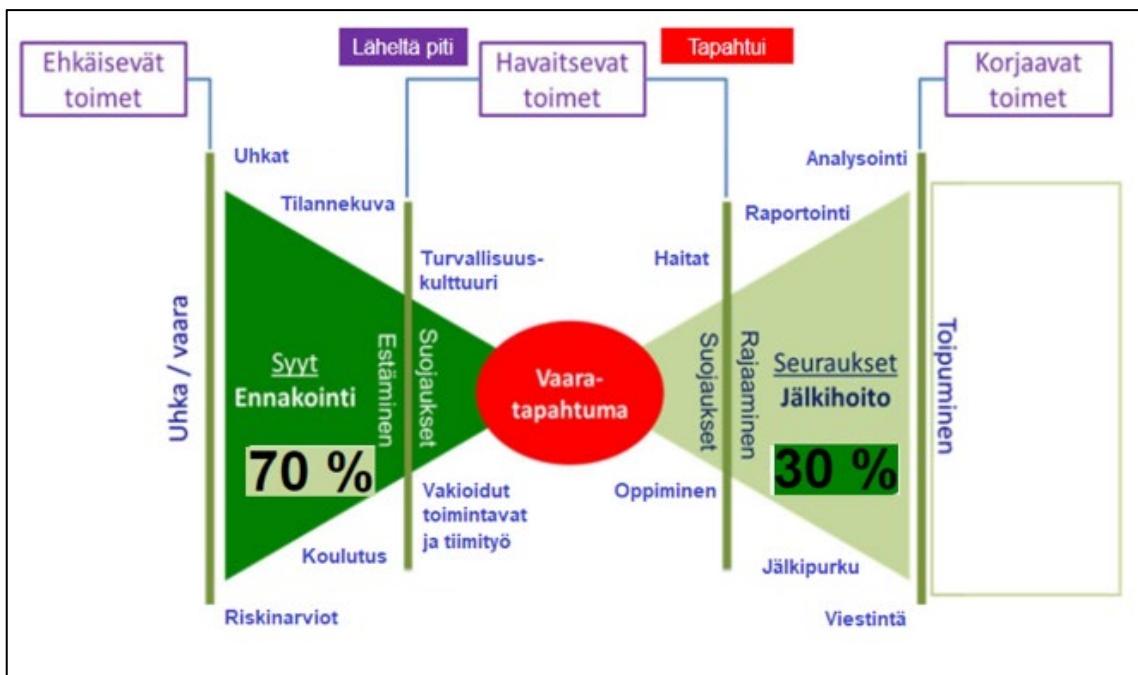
Ehkäisevät toimet

Läheltä piti

Havaitsevat toimet

Tapahtui

Korjaavat toimet

Uhkat

Tilannekuva

Turvallisuuskulttuuri

Haitat

Analysointi

Raportointi

Uhka / vaara

Syyt
Ennakointi

Estäminen

Suojaukset

Vaaratapahtuma

Suojaukset

Rajaaminen

Seuraukset
Jälkihoito

Toipuminen

70 %

30 %

Vakioidut toimintavat ja tiimityö

Oppiminen

Koulutus

Jälkipurku

Riskinarviot

Viestintä